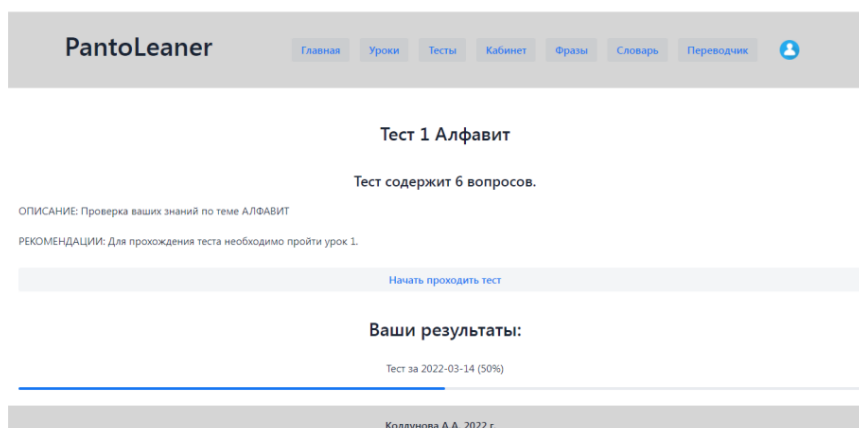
PantoLeaner

Главная Уроки Тесты Кабинет Фразы Словарь Переводчик

Тест 1 Алфавит

Тест содержит 6 вопросов.

ОПИСАНИЕ: Проверка ваших знаний по теме АЛФАВИТ

РЕКОМЕНДАЦИИ: Для прохождения теста необходимо пройти урок 1.

Начать проходить тест

Ваши результаты:

Тест за 2022-03-14 (50%)

Коллунова А.А. 2022 г.